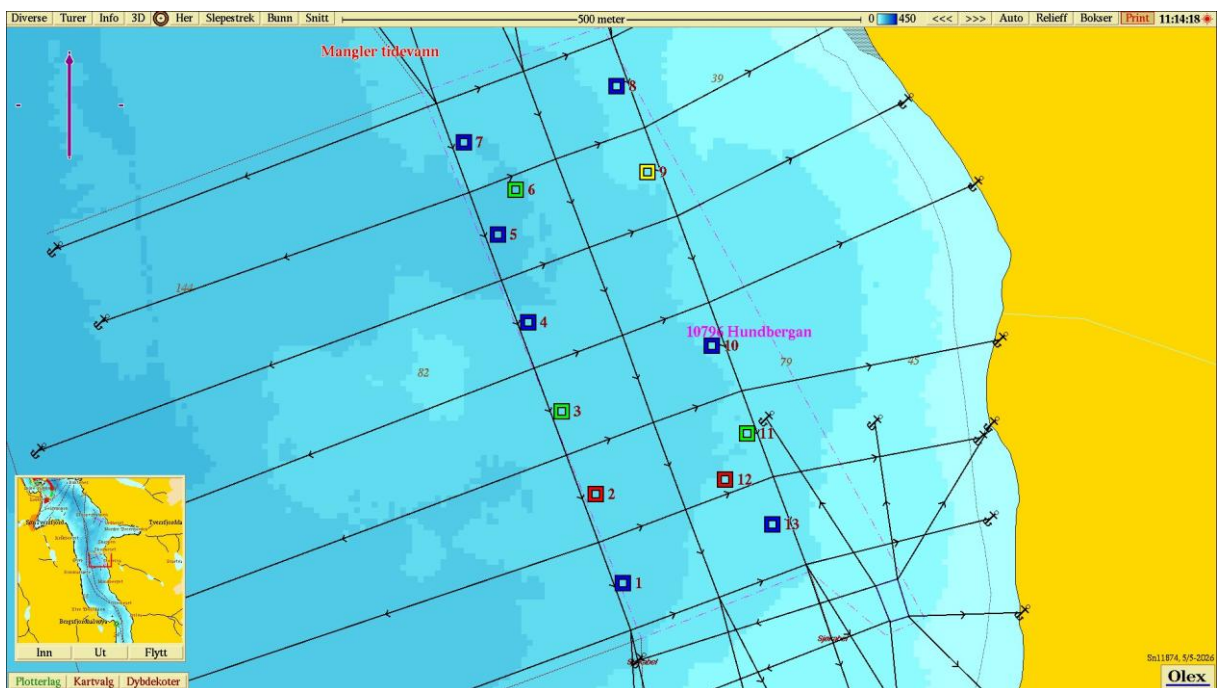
Diverse Turer Info 3D Her Slepestrek Bunn Snitt 500 meter 0 450 <<< >>> Auto Relieff Bokser Print 11:14:18

Mangler tidevann

8
39
7
9
6
5
144
4
10796 Hundbergan
10
79
45
82
3
11
2
12
13
1

Inn Ut Flytt

Plotterlag Kartvalg Dybdekoter

Sn11874, 5/5-2026
Olex